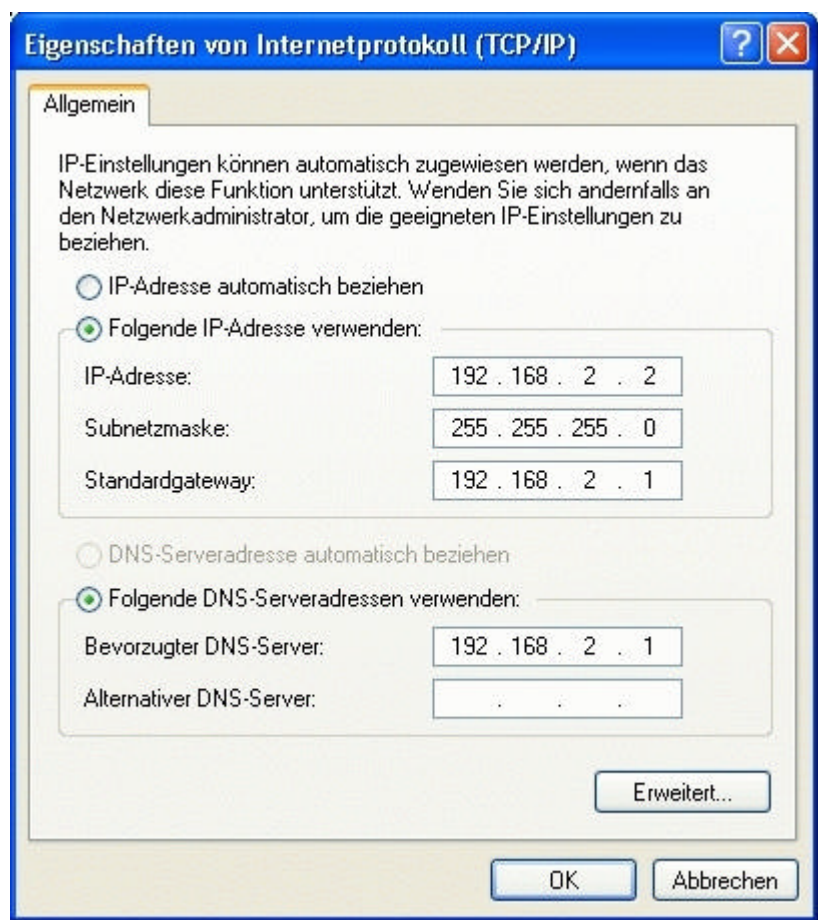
Eigenschaften von Internetprotokoll (TCP/IP)

Allgemein

IP-Einstellungen können automatisch zugewiesen werden, wenn das Netzwerk diese Funktion unterstützt. Wenden Sie sich andernfalls an den Netzwerkadministrator, um die geeigneten IP-Einstellungen zu beziehen.

IP-Adresse automatisch beziehen

Folgende IP-Adresse verwenden:

IP-Adresse: 192 . 168 . 2 . 2

Subnetzmaske: 255 . 255 . 255 . 0

Standardgateway: 192 . 168 . 2 . 1

DNS-Serveradresse automatisch beziehen

Folgende DNS-Serveradressen verwenden:

Bevorzugter DNS-Server: 192 . 168 . 2 . 1

Alternativer DNS-Server: . . .

Erweitert...

OK Abbrechen